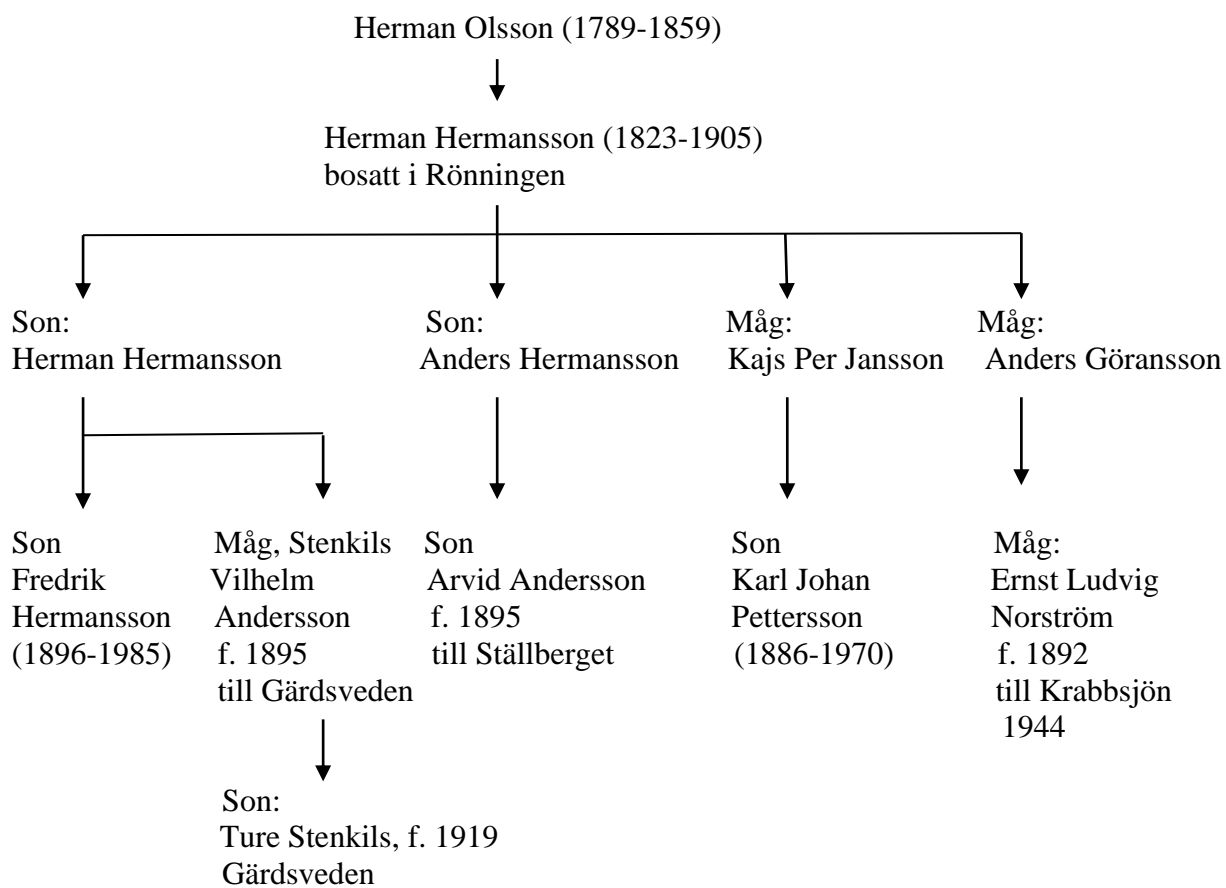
Herman Olsson (1789-1859)

Herman Hermansson (1823-1905)
bosatt i Rönningen

Son:
Herman Hermansson

Son:
Anders Hermansson

Måg:
Kajs Per Jansson

Måg:
Anders Göransson

Son
Fredrik
Hermansson
(1896-1985)

Måg, Stenkils
Vilhelm
Andersson
f. 1895
till Gärdsveden

Son:
Ture Stenkils, f. 1919
Gärdsveden

Son
Arvid Andersson
f. 1895
till Ställberget

Son
Karl Johan
Pettersson
(1886-1970)

Måg:
Ernst Ludvig
Norström
f. 1892
till Krabbsjön
1944